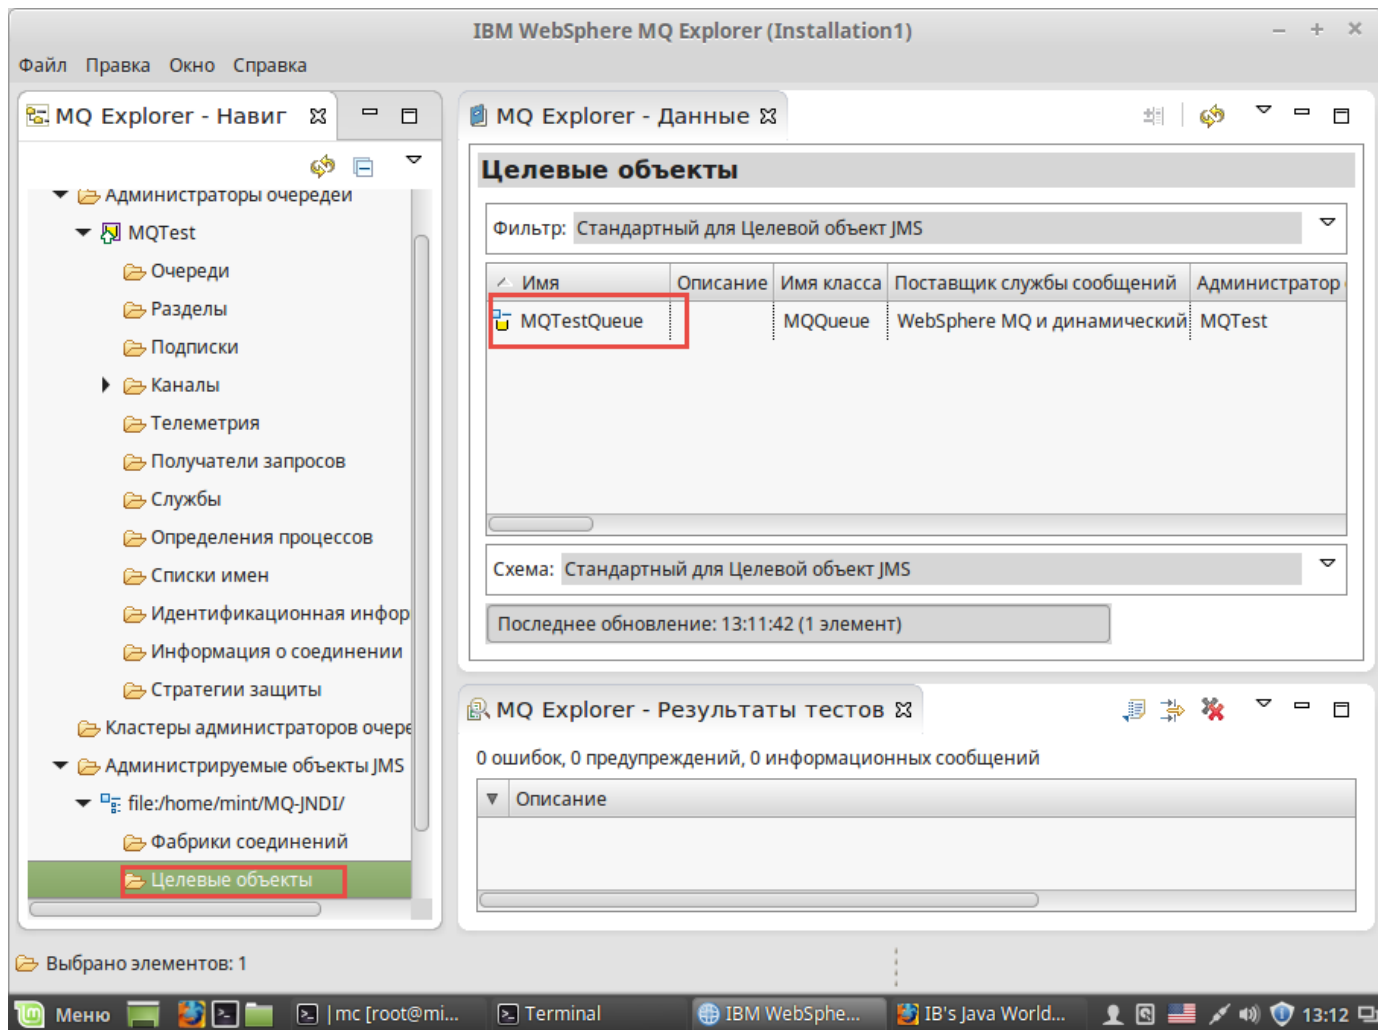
IBM WebSphere MQ Explorer (Installation1)

Файл Правка Окно Справка

MQ Explorer - Навиг

Администраторы очереди
MQTest
Очереди
Разделы
Подписки
Каналы
Телеметрия
Получатели запросов
Службы
Определения процессов
Списки имен
Идентификационная инфор
Информация о соединении
Стратегии защиты
Кластеры администраторов очере
Администрируемые объекты JMS
file:/home/mint/MQ-JNDI/
Фабрики соединений
Целевые объекты

MQ Explorer - Данные

Целевые объекты

Фильтр: Стандартный для Целевой объект JMS

| Имя | Описание | Имя класса | Поставщик службы сообщений | Администратор |
|---|---|---|---|---|
| MQTestQueue | | MQQueue | WebSphere MQ и динамический | MQTest |

Схема: Стандартный для Целевой объект JMS

Последнее обновление: 13:11:42 (1 элемент)

MQ Explorer - Результаты тестов

0 ошибок, 0 предупреждений, 0 информационных сообщений

Описание

Выбрано элементов: 1

Меню | mc [root@mi... Terminal IBM WebSphe... IB's Java World... 13:12